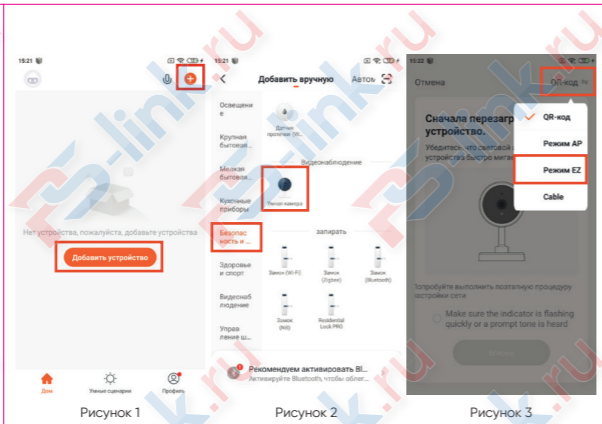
15:21

Нет устройства, пожалуйста, добавьте устройства

Добавить устройство

Дом
Умные сценарии
Профиль

Рисунок 1

15:21

Добавить вручную
Автом

Освещение
Крупная бытовая
Мелкая бытовая
Кухонные приборы
Безопасность и ...
Здоровье и спорт
Видеонаблюдение
Управление ш...

Датчик протечки (W...

Видеонаблюдение

Умная камера

запирать

Замок (Wi-Fi)
Замок (Zigbee)
Замок (Bluetooth)
Замок (NB)
Residential Lock PRO

Рекомендуем активировать Bl...
Активируйте Bluetooth, чтобы облег...

Рисунок 2

15:22

Отмена
QR-код

Сначала перезагр... устройство.
Убедитесь, что световой ... устройства быстро мига...

QR-код
Режим AP
Режим EZ
Cable

попробуйте выполнить поэтапную процедуру настройки сети

Make sure the indicator is flashing quickly or a prompt tone is heard

Рисунок 3

fs-link.ru